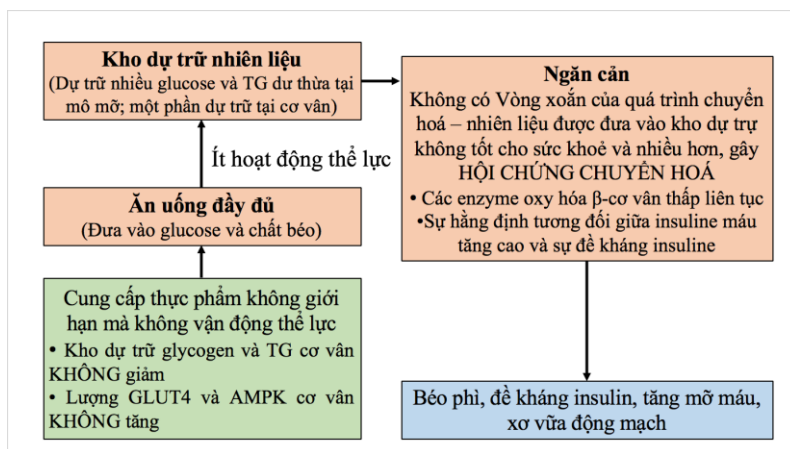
Kho dự trữ nhiên liệu
(Dự trữ nhiều glucose và TG dư thừa tại mô mỡ; một phần dự trữ tại cơ vân)

Ít hoạt động thể lực

Ăn uống đầy đủ
(Đưa vào glucose và chất béo)

Cung cấp thực phẩm không giới hạn mà không vận động thể lực
• Kho dự trữ glycogen và TG cơ vân KHÔNG giảm
• Lượng GLUT4 và AMPK cơ vân KHÔNG tăng

Ngăn cản
Không có Vòng xoắn của quá trình chuyển hoá – nhiên liệu được đưa vào kho dự trự không tốt cho sức khoẻ và nhiều hơn, gây HỘI CHỨNG CHUYỂN HOÁ
• Các enzyme oxy hóa β-cơ vân thấp liên tục
•Sự hằng định tương đối giữa insuline máu tăng cao và sự đề kháng insuline

Béo phì, đề kháng insulin, tăng mỡ máu, xơ vữa động mạch